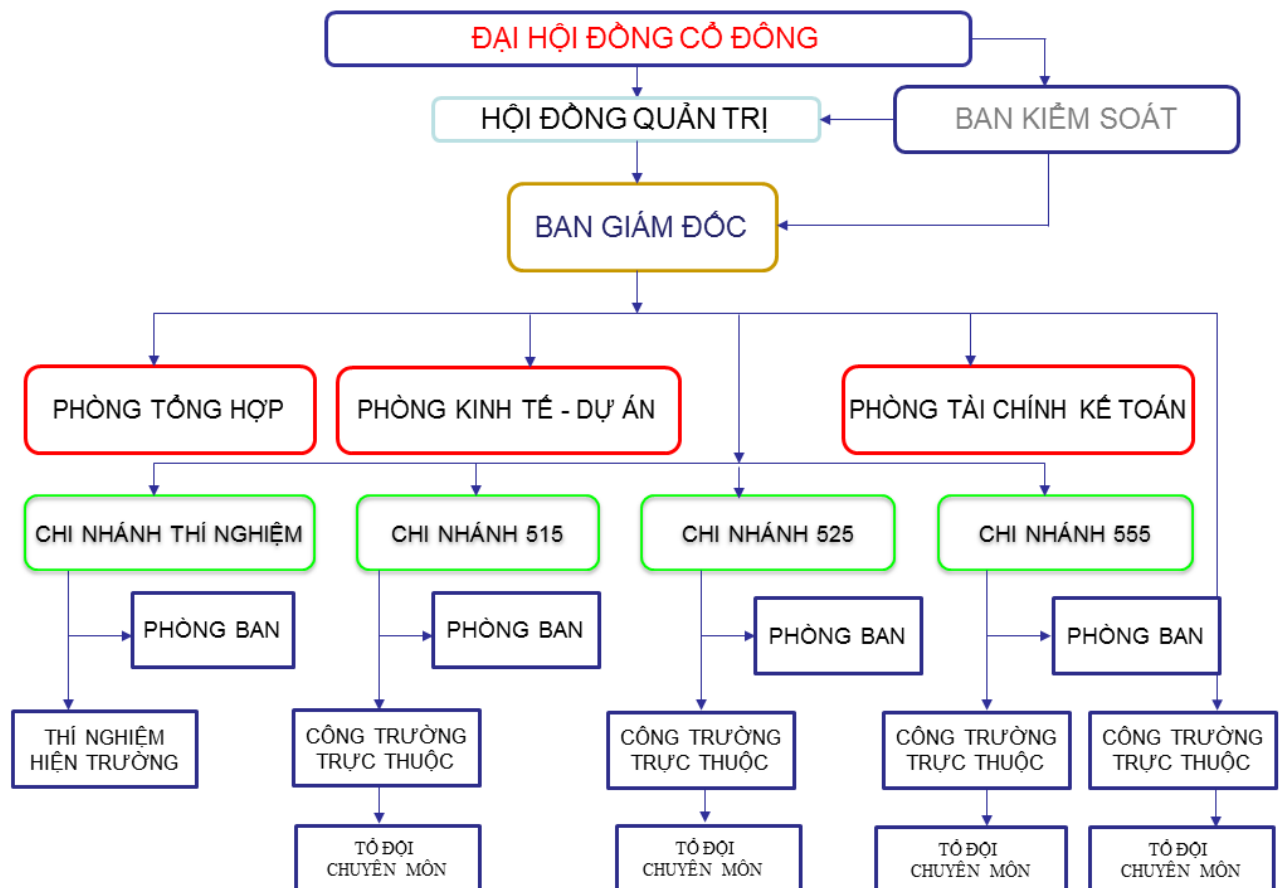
ĐẠI HỘI ĐỒNG CỔ ĐÔNG

HỘI ĐỒNG QUẢN TRỊ

BAN KIỂM SOÁT

BAN GIÁM ĐỐC

PHÒNG TỔNG HỢP

PHÒNG KINH TẾ - DỰ ÁN

PHÒNG TÀI CHÍNH KẾ TOÁN

CHI NHÁNH THÍ NGHIỆM

CHI NHÁNH 515

CHI NHÁNH 525

CHI NHÁNH 555

PHÒNG BAN

PHÒNG BAN

PHÒNG BAN

PHÒNG BAN

THÍ NGHIỆM HIỆN TRƯỜNG

CÔNG TRƯỜNG TRỰC THUỘC

CÔNG TRƯỜNG TRỰC THUỘC

CÔNG TRƯỜNG TRỰC THUỘC

CÔNG TRƯỜNG TRỰC THUỘC

TỔ ĐỘI CHUYÊN MÔN

TỔ ĐỘI CHUYÊN MÔN

TỔ ĐỘI CHUYÊN MÔN

TỔ ĐỘI CHUYÊN MÔN